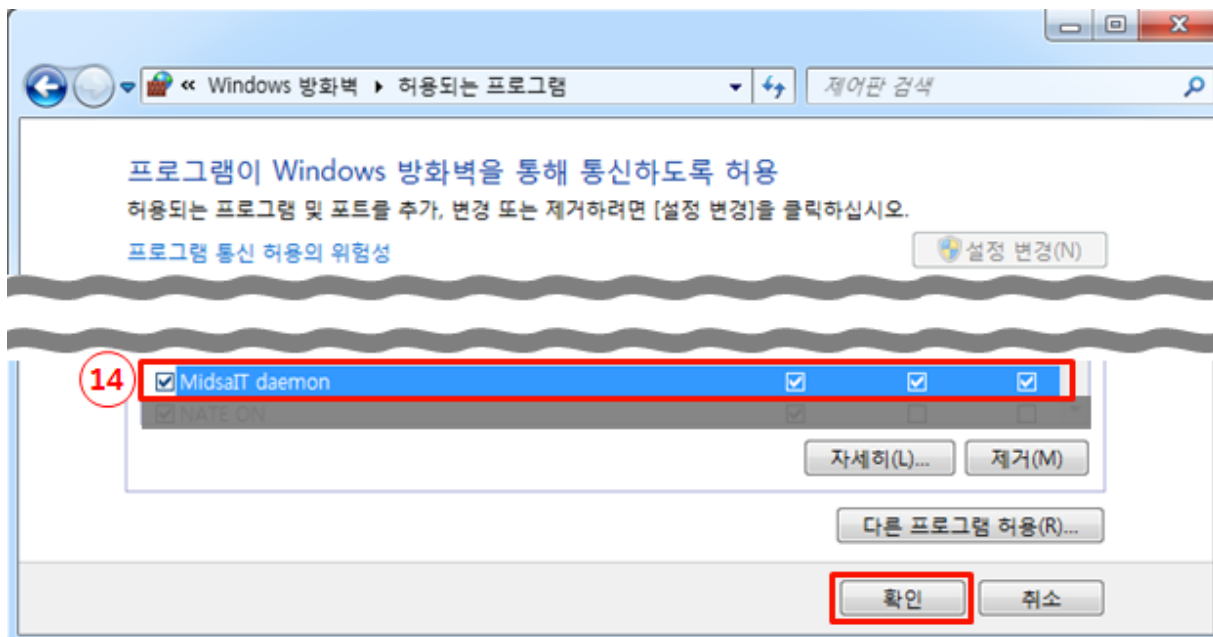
« Windows 방화벽 ▸ 허용되는 프로그램

제어판 검색

프로그램이 Windows 방화벽을 통해 통신하도록 허용

허용되는 프로그램 및 포트를 추가, 변경 또는 제거하려면 [설정 변경]을 클릭하십시오.

프로그램 통신 허용의 위험성

설정 변경(N)

14

MidsaIT daemon

NATE ON

자세히(L)...

제거(M)

다른 프로그램 허용(R)...

확인

취소